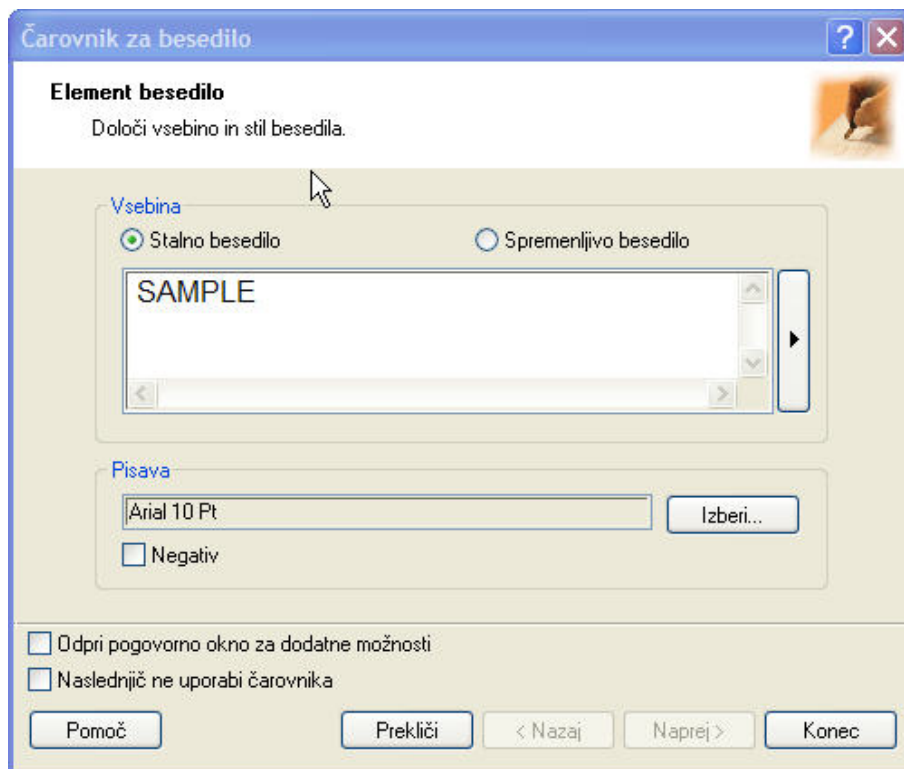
Čarovnik za besedilo

Element besedilo
Določi vsebino in stil besedila.

Vsebina
Stalno besedilo
Spremenljivo besedilo

SAMPLE

Pisava
Arial 10 Pt
Izberi...
Negativ

Odpri pogovorno okno za dodatne možnosti
Naslednjič ne uporabi čarovnika

Pomoč
Prekliči
< Nazaj
Naprej >
Konec